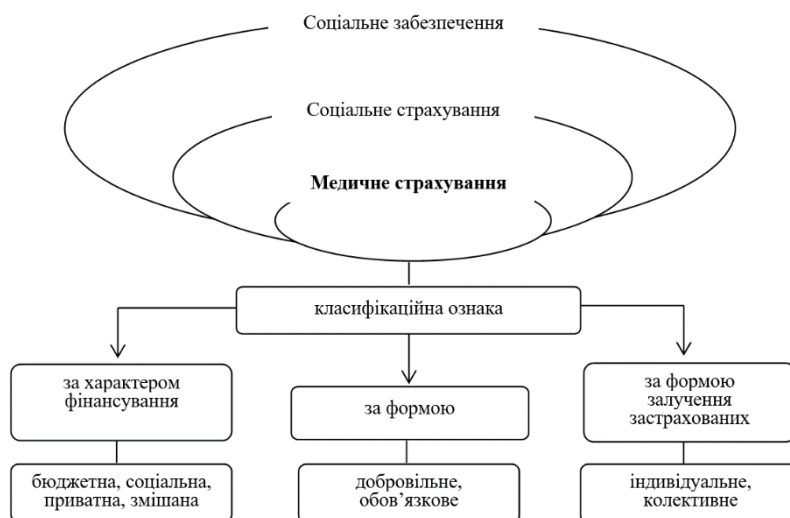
Соціальне забезпечення

Соціальне страхування

Медичне страхування

класифікаційна ознака

за характером фінансування

за формою

за формою залучення застрахованих

бюджетна, соціальна, приватна, змішана

добровільне, обов'язкове

індивідуальне, колективне